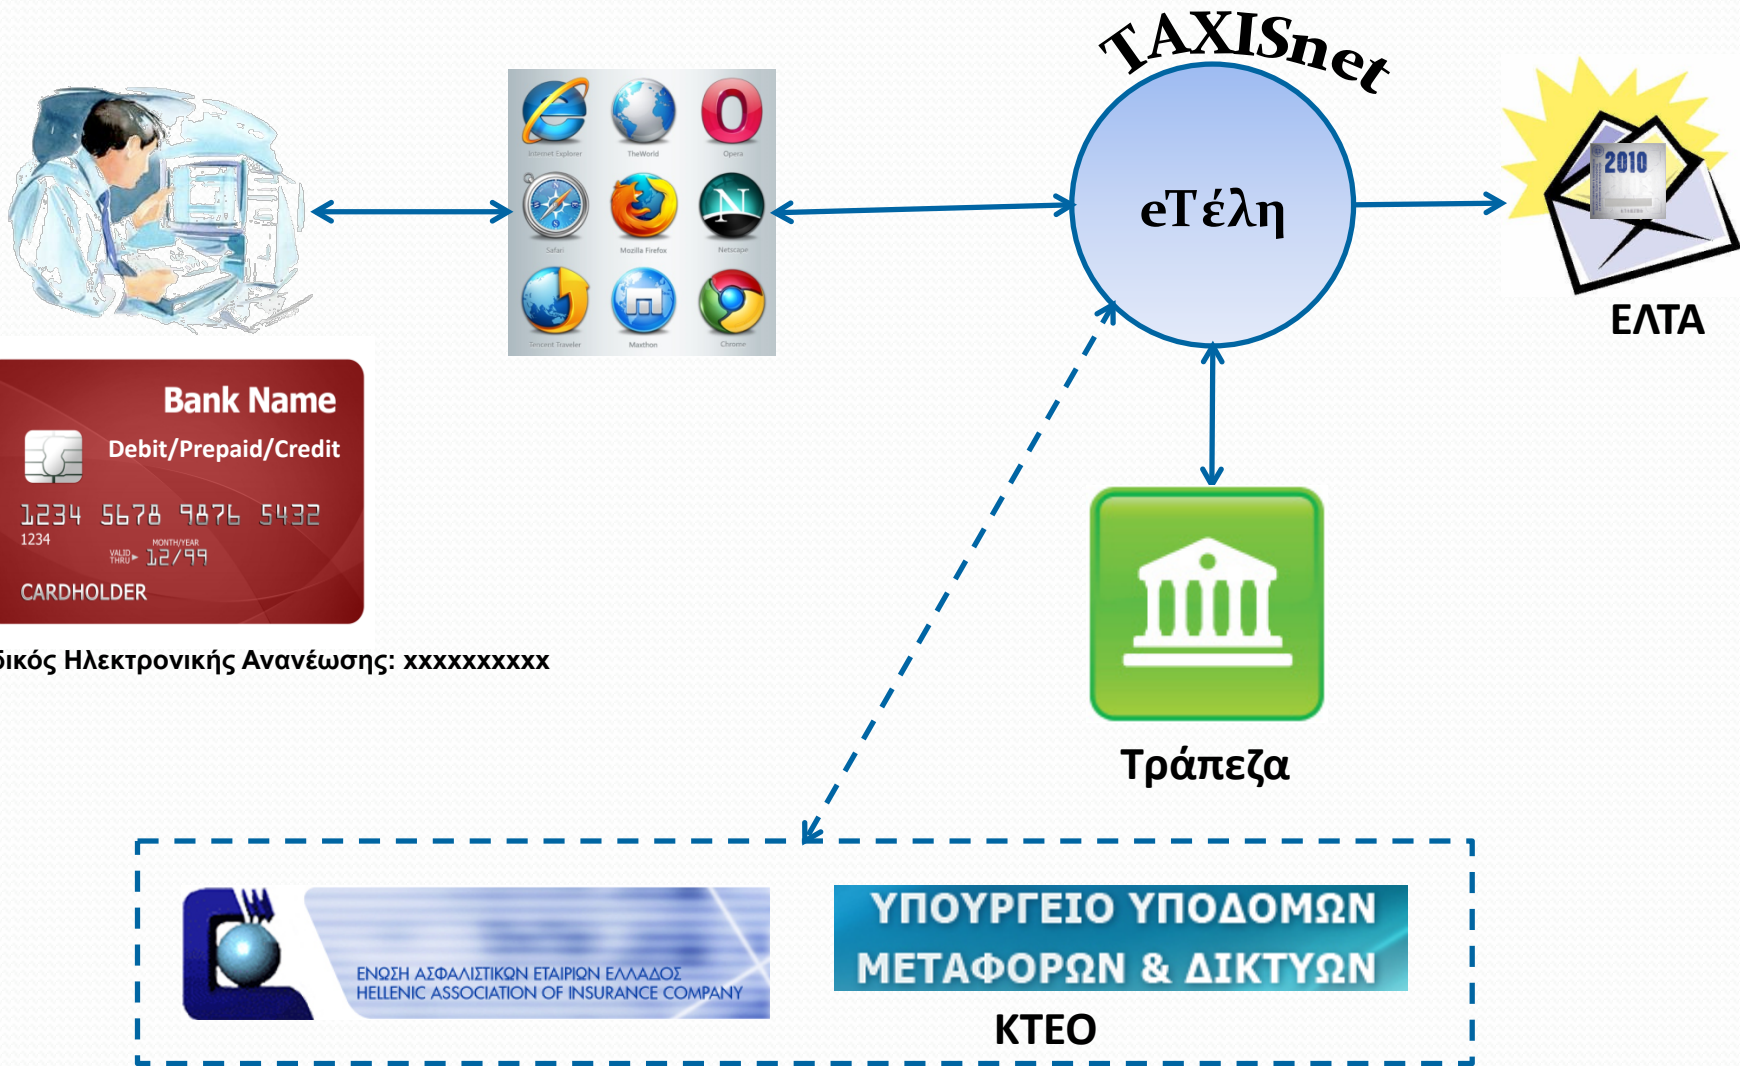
TAXISnet

eΤέλη

Internet Explorer
TheWorld
Opera
Safari
Mozilla Firefox
Netscape
Tencent Traveler
Maxthon
Chrome

2010

ΕΛΤΑ

Bank Name
Debit/Prepaid/Credit
1234 5678 9876 5432
1234
VALID THRU
MONTH/YEAR
12/99
CARDHOLDER

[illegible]ικός Ηλεκτρονικής Ανανέωσης: xxxxxxxxxx

Τράπεζα

ΕΝΩΣΗ ΑΣΦΑΛΙΣΤΙΚΩΝ ΕΤΑΙΡΙΩΝ ΕΛΛΑΔΟΣ
HELLENIC ASSOCIATION OF INSURANCE COMPANY

ΥΠΟΥΡΓΕΙΟ ΥΠΟΔΟΜΩΝ ΜΕΤΑΦΟΡΩΝ & ΔΙΚΤΥΩΝ

ΚΤΕΟ